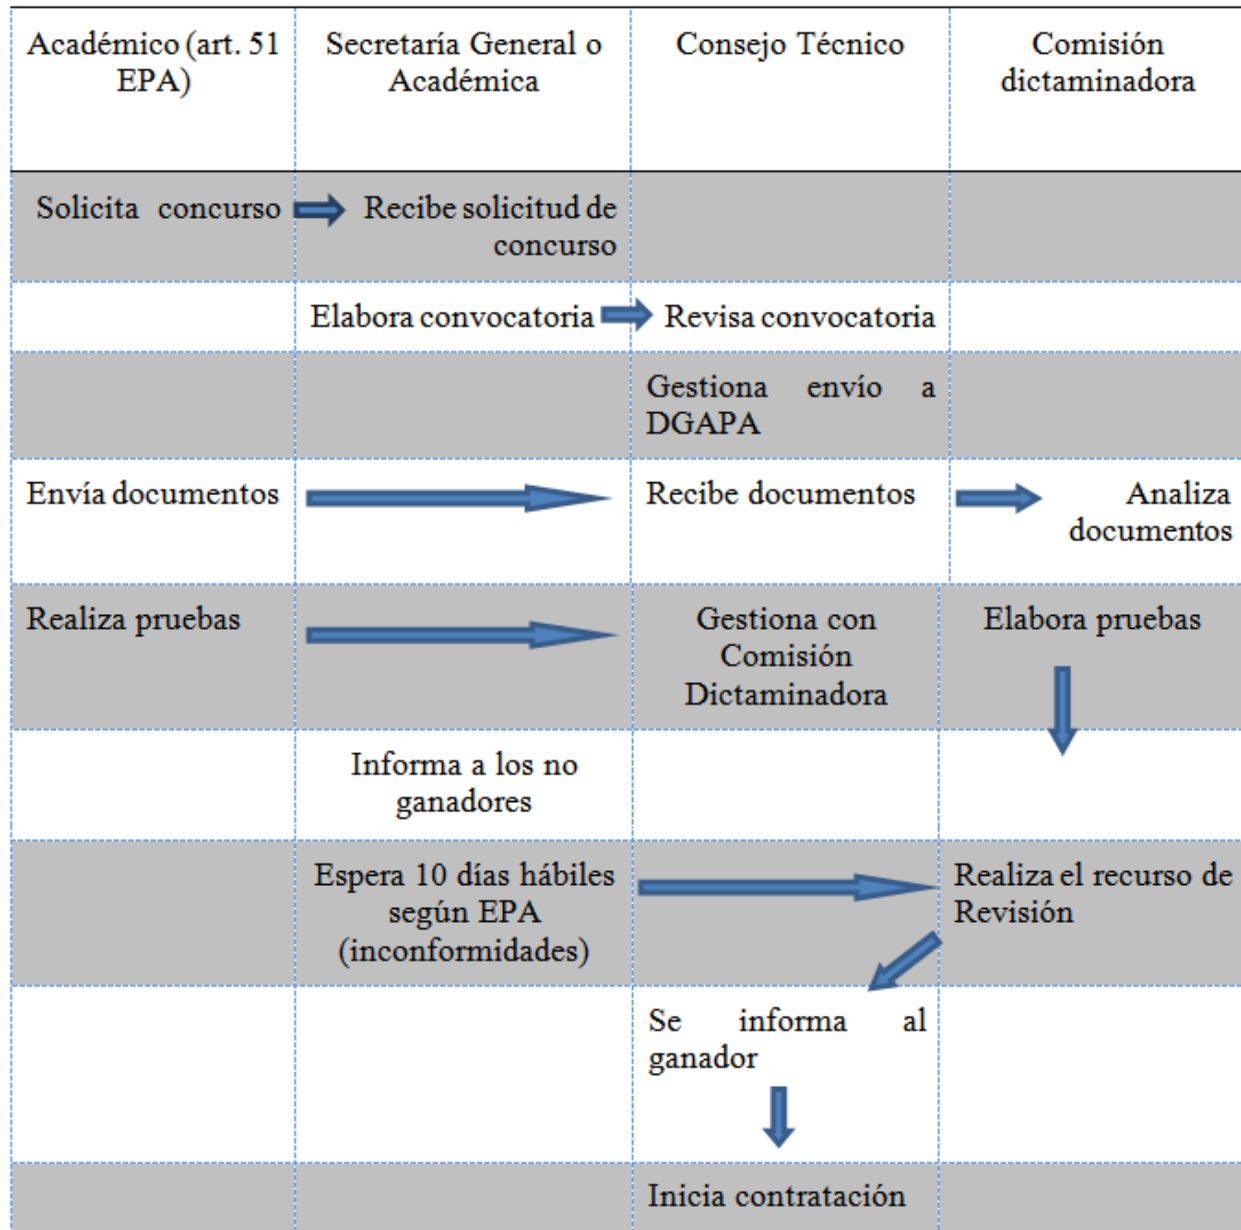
| Académico (art. 51 EPA) | Secretaría General o Académica | Consejo Técnico | Comisión dictaminadora |
|---|---|---|---|
| Solicita concurso | Recibe solicitud de concurso | | |
| | Elabora convocatoria | Revisa convocatoria | |
| | | Gestiona envío a DGAPA | |
| Envía documentos | | Recibe documentos | Analiza documentos |
| Realiza pruebas | | Gestiona con Comisión Dictaminadora | Elabora pruebas |
| | Informa a los no ganadores | | |
| | Espera 10 días hábiles según EPA (inconformidades) | | Realiza el recurso de Revisión |
| | | Se informa al ganador | |
| | | Inicia contratación | |